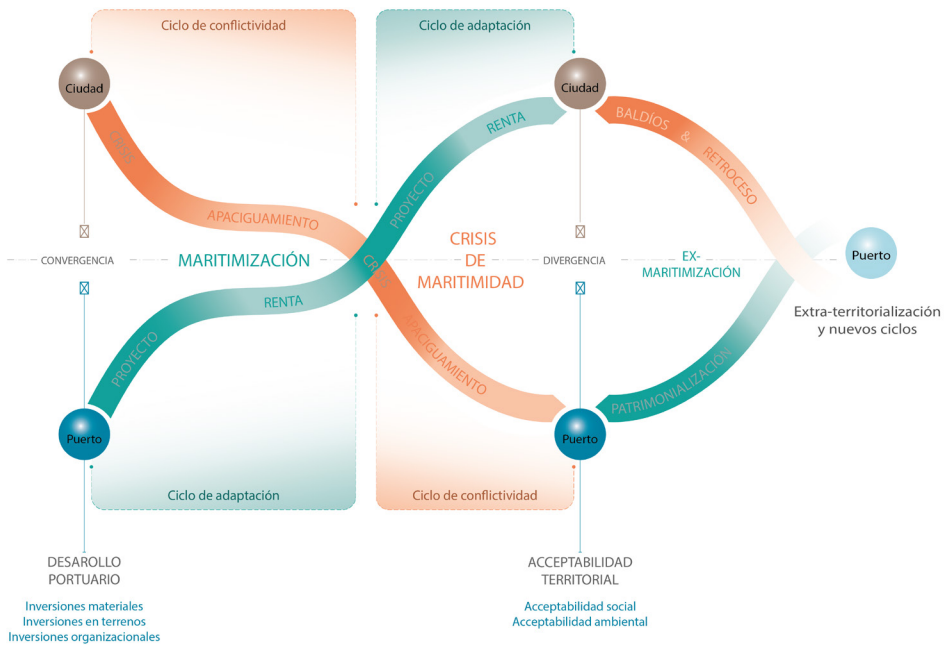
Ciclo de conflictividad

Ciclo de adaptación

Ciudad

Ciudad

CRISIS

APACIGUAMIENTO

PROYECTO

RENTA

BALDÍOS & RETROCESO

CONVERGENCIA

MARITIMIZACIÓN

CRISIS

CRISIS DE MARITIMIDAD

DIVERGENCIA

EX-MARITIMIZACIÓN

Puerto

Extra-territorialización y nuevos ciclos

PROYECTO

RENTA

APACIGUAMIENTO

PATRIMONIALIZACIÓN

Puerto

Puerto

Ciclo de adaptación

Ciclo de conflictividad

DESAROLLO PORTUARIO

Inversiones materiales
Inversiones en terrenos
Inversiones organizacionales

ACCEPTABILIDAD TERRITORIAL

Acceptabilidad social
Acceptabilidad ambiental